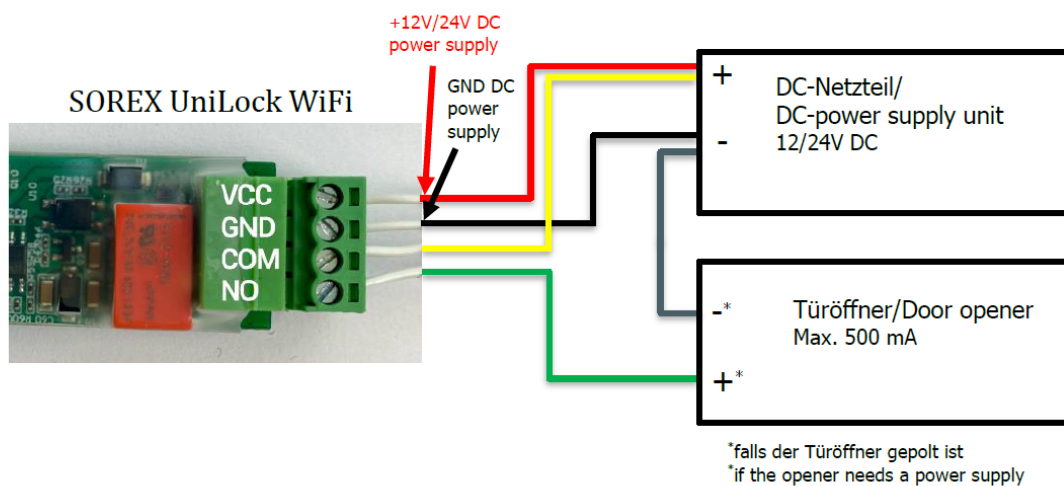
+12V/24V DC power supply

SOREX UniLock WiFi

GND DC power supply

VCC
GND
COM
NO

+
DC-Netzteil/
DC-power supply unit
-
12/24V DC

-*
Türöffner/Door opener
Max. 500 mA
+*

*falls der Türöffner gepolt ist
*if the opener needs a power supply